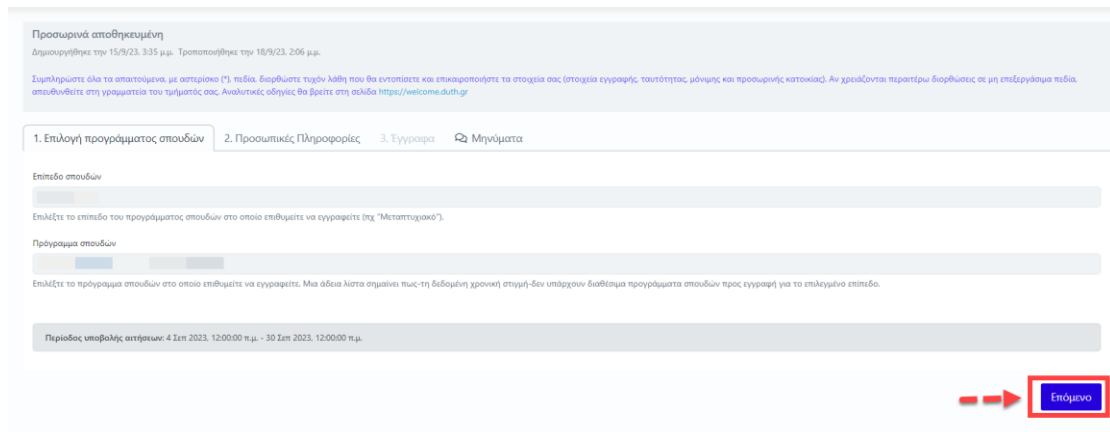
Προσωρινά αποθηκευμένη
Δημιουργήθηκε την 15/9/23, 3:35 μ.μ. Τροποποιήθηκε την 18/9/23, 2:06 μ.μ.

Συμπληρώστε όλα τα απαιτούμενα, με αστερίσκο (*), πεδία, διορθώστε τυχόν λάθη που θα εντοπίσετε και επικαιροποιήστε τα στοιχεία σας (στοιχεία εγγραφής, ταυτότητας, μόνιμης και προσωρινής κατοικίας). Αν χρειάζονται περαιτέρω διορθώσεις σε μη επεξεργάσιμα πεδία, απευθυνθείτε στη γραμματεία του τμήματός σας. Αναλυτικές οδηγίες θα βρείτε στη σελίδα https://welcome.duth.gr

1. Επιλογή προγράμματος σπουδών | 2. Προσωπικές Πληροφορίες | 3. Έγγραφα | Μηνύματα

Επίπεδο σπουδών

Επιλέξτε το επίπεδο του προγράμματος σπουδών στο οποίο επιθυμείτε να εγγραφείτε (πχ "Μεταπτυχιακό").

Πρόγραμμα σπουδών

Επιλέξτε το πρόγραμμα σπουδών στο οποίο επιθυμείτε να εγγραφείτε. Μια άδεια λίστα σημαίνει πως-τη δεδομένη χρονική στιγμή-δεν υπάρχουν διαθέσιμα προγράμματα σπουδών προς εγγραφή για το επιλεγμένο επίπεδο.

Περίοδος υποβολής αιτήσεων: 4 Σεπ 2023, 12:00:00 π.μ. - 30 Σεπ 2023, 12:00:00 π.μ.

Επόμενο